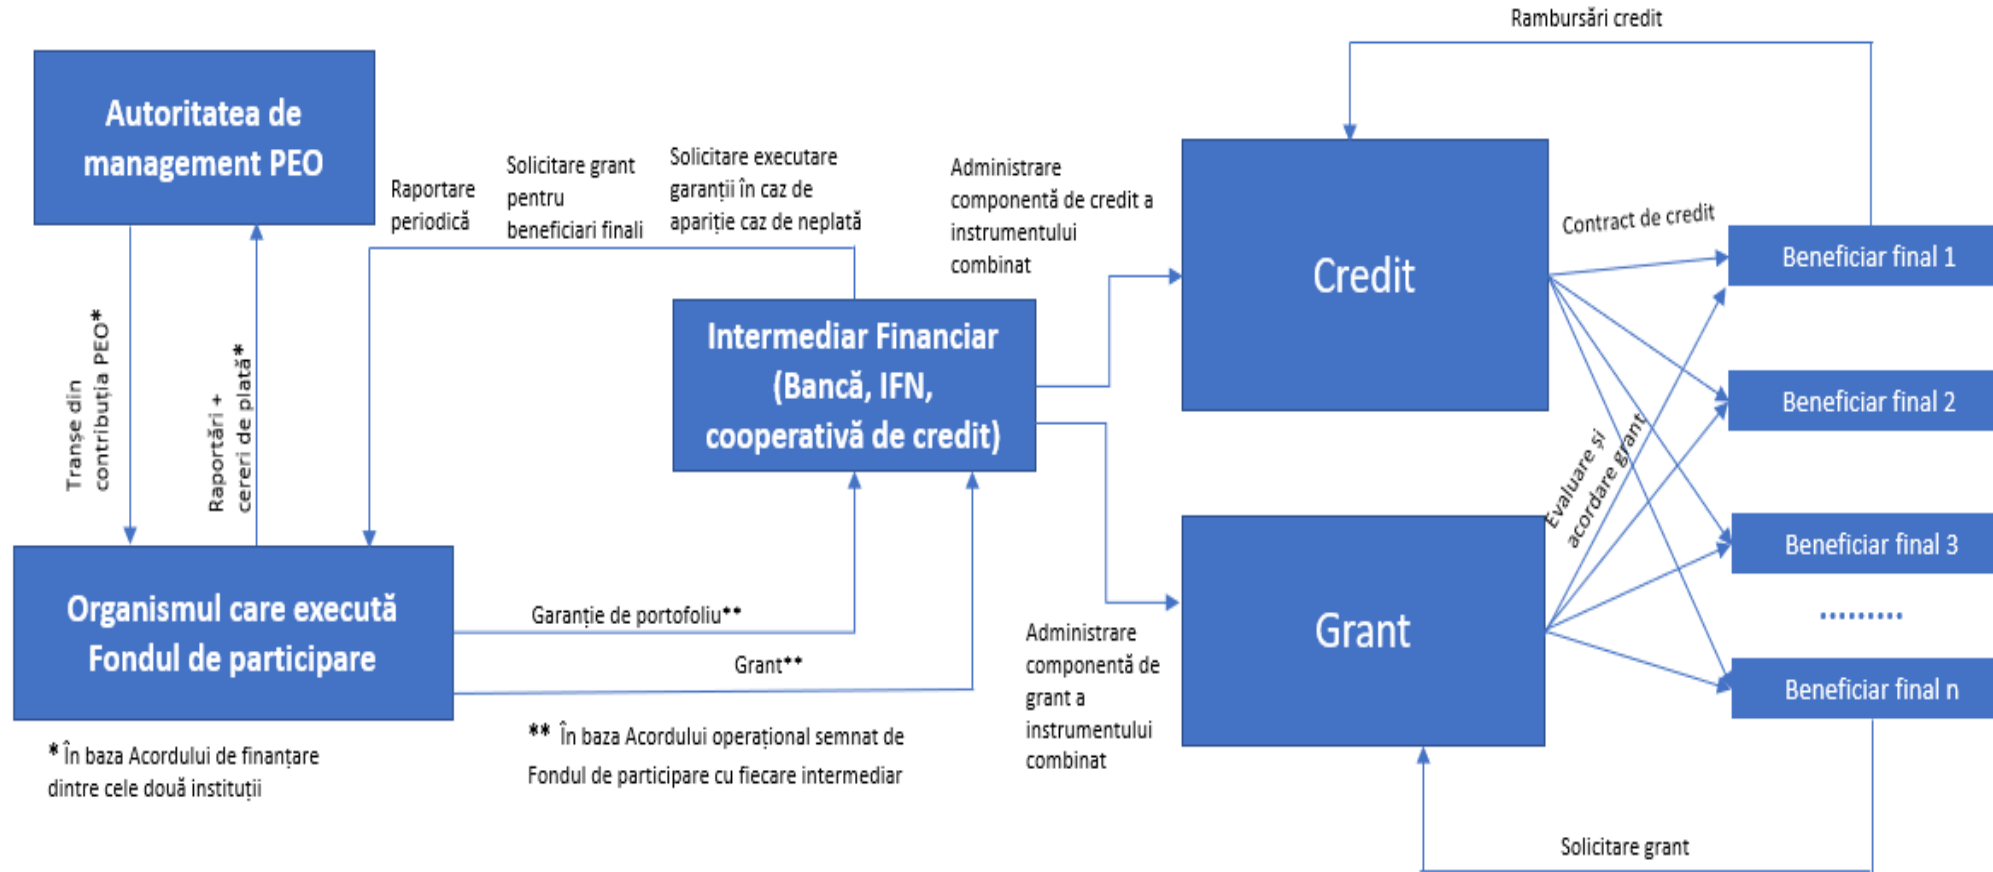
Rambursări credit

Autoritatea de management PEO

Raportare periodică

Solicitare grant pentru beneficiari finali

Solicitare executare garanții în caz de apariție caz de neplată

Administrare componentă de credit a instrumentului combinat

Credit

Contract de credit

Beneficiar final 1

Beneficiar final 2

Beneficiar final 3

.........

Beneficiar final n

Tranșe din contribuția PEO*

Raportări + cereri de plată*

Intermediar Financiar (Bancă, IFN, cooperativă de credit)

Evaluare și acordare grant

Grant

Organismul care execută Fondul de participare

Garanție de portofoliu**

Grant**

Administrare componentă de grant a instrumentului combinat

* În baza Acordului de finanțare dintre cele două instituții

** În baza Acordului operațional semnat de Fondul de participare cu fiecare intermediar

Solicitare grant